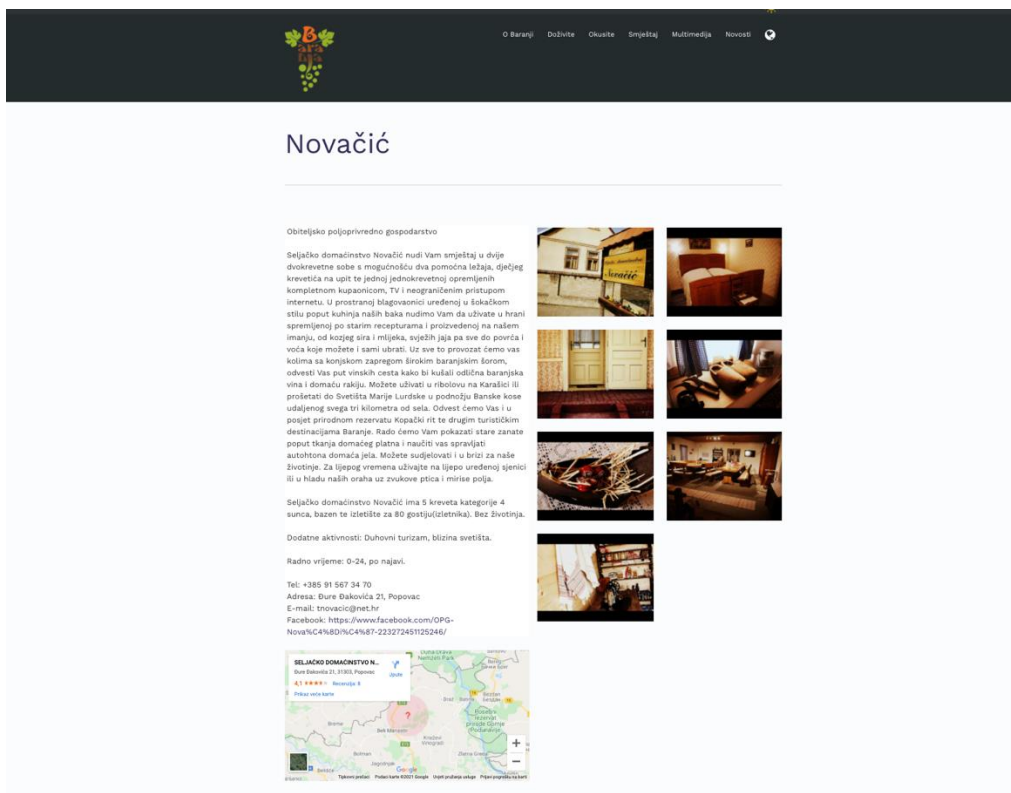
O Baranji Doživite Okusite Smještaj Multimedija Novosti

Novačić

Obiteljsko poljoprivredno gospodarstvo

Seljačko domaćinstvo Novačić nudi Vam smještaj u dvije dvokrevetne sobe s mogućnošću dva pomoćna ležaja, dječjeg krevetića na upit te jednoj jednokrevetnoj opremljenih kompletnom kupaonicom, TV i neograničenim pristupom internetu. U prostranoj blagovaonici uređenoj u šokačkom stilu poput kuhinja naših baka nudimo Vam da uživate u hrani spremljenoj po starim recepturama i proizvedenoj na našem imanju, od kozjeg sira i mlijeka, svježih jaja pa sve do povrća i voća koje možete i sami ubrati. Uz sve to provozat ćemo vas kolima sa konjskom zapregom širokim baranjskim šorom, odvesti Vas put vinskih cesta kako bi kušali odlična baranjska vina i domaću rakiju. Možete uživati u ribolovu na Karašici ili prošetati do Svetišta Marije Lurdske u podnožju Banske kose udaljenog svega tri kilometra od sela. Odvest ćemo Vas i u posjet prirodnom rezervatu Kopački rit te drugim turističkim destinacijama Baranje. Rado ćemo Vam pokazati stare zanate poput tkanja domaćeg platna i naučiti vas spravljati autohtona domaća jela. Možete sudjelovati i u brizi za naše životinje. Za lijepog vremena uživajte na lijepo uređenoj sjenici ili u hladu naših oraha uz zvukove ptica i mirise polja.

Seljačko domaćinstvo Novačić ima 5 kreveta kategorije 4 sunca, bazen te izletište za 80 gostiju(izletnika). Bez životinja.

Dodatne aktivnosti: Duhovni turizam, blizina svetišta.

Radno vrijeme: 0-24, po najavi.

Tel: +385 91 567 34 70
Adresa: Đure Đakovića 21, Popovac
E-mail: tnovacic@net.hr
Facebook: https://www.facebook.com/OPG-Nova%C4%8Di%C4%87-223272451125246/

Novačić

SELJAČKO DOMAĆINSTVO N...
Đure Đakovića 21, 31303, Popovac
4,1 ★★★★ Recenzije: 8
Prikaz veće karte
Upute
Google
Tipkovni prečaci Podaci karte ©2021 Google Uvjeti pružanja usluge Prijavi pogrešku na karti